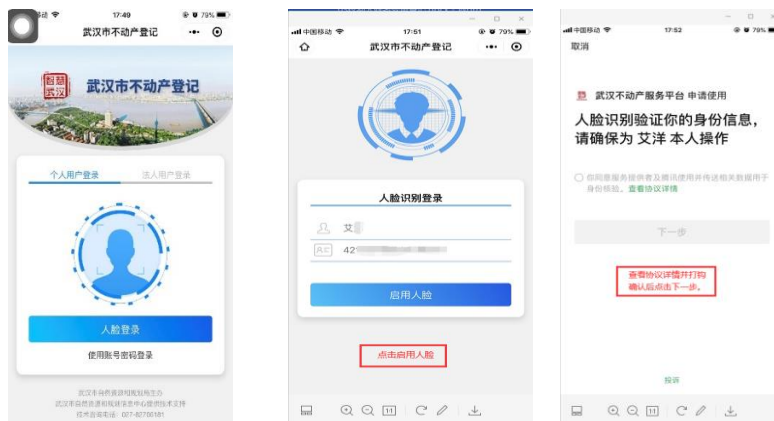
移动 17:49 79%
武汉市不动产登记
智慧武汉
武汉市不动产登记
个人用户登录 法人用户登录
人脸登录
使用账号密码登录
武汉市自然资源和规划局主办
武汉市自然资源和规划信息中心提供技术支持
技术咨询电话：027-82788181

中国移动 17:51 79%
武汉市不动产登记
人脸识别登录
艾
42
启用人脸
点击启用人脸

中国移动 17:52 79%
取消
武汉不动产服务平台 申请使用
人脸识别验证你的身份信息，请确保为 艾洋 本人操作
你同意服务提供者及腾讯使用并传送相关数据用于身份核验。查看协议详情
下一步
查看协议详情并打钩确认后点击下一步。
投诉